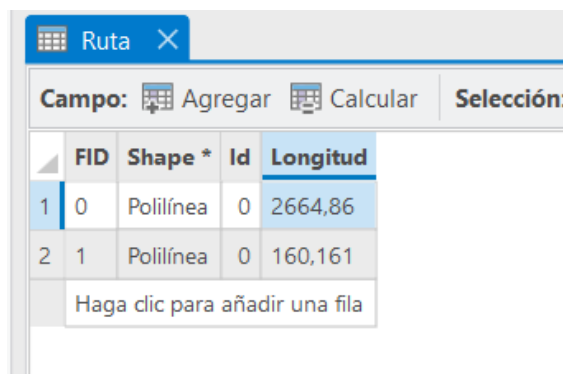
Ruta ×

Campo: Agregar Calcular Selección:

| | FID | Shape * | Id | Longitud |
|---|---|---|---|---|
| 1 | 0 | Polilínea | 0 | 2664,86 |
| 2 | 1 | Polilínea | 0 | 160,161 |

Haga clic para añadir una fila